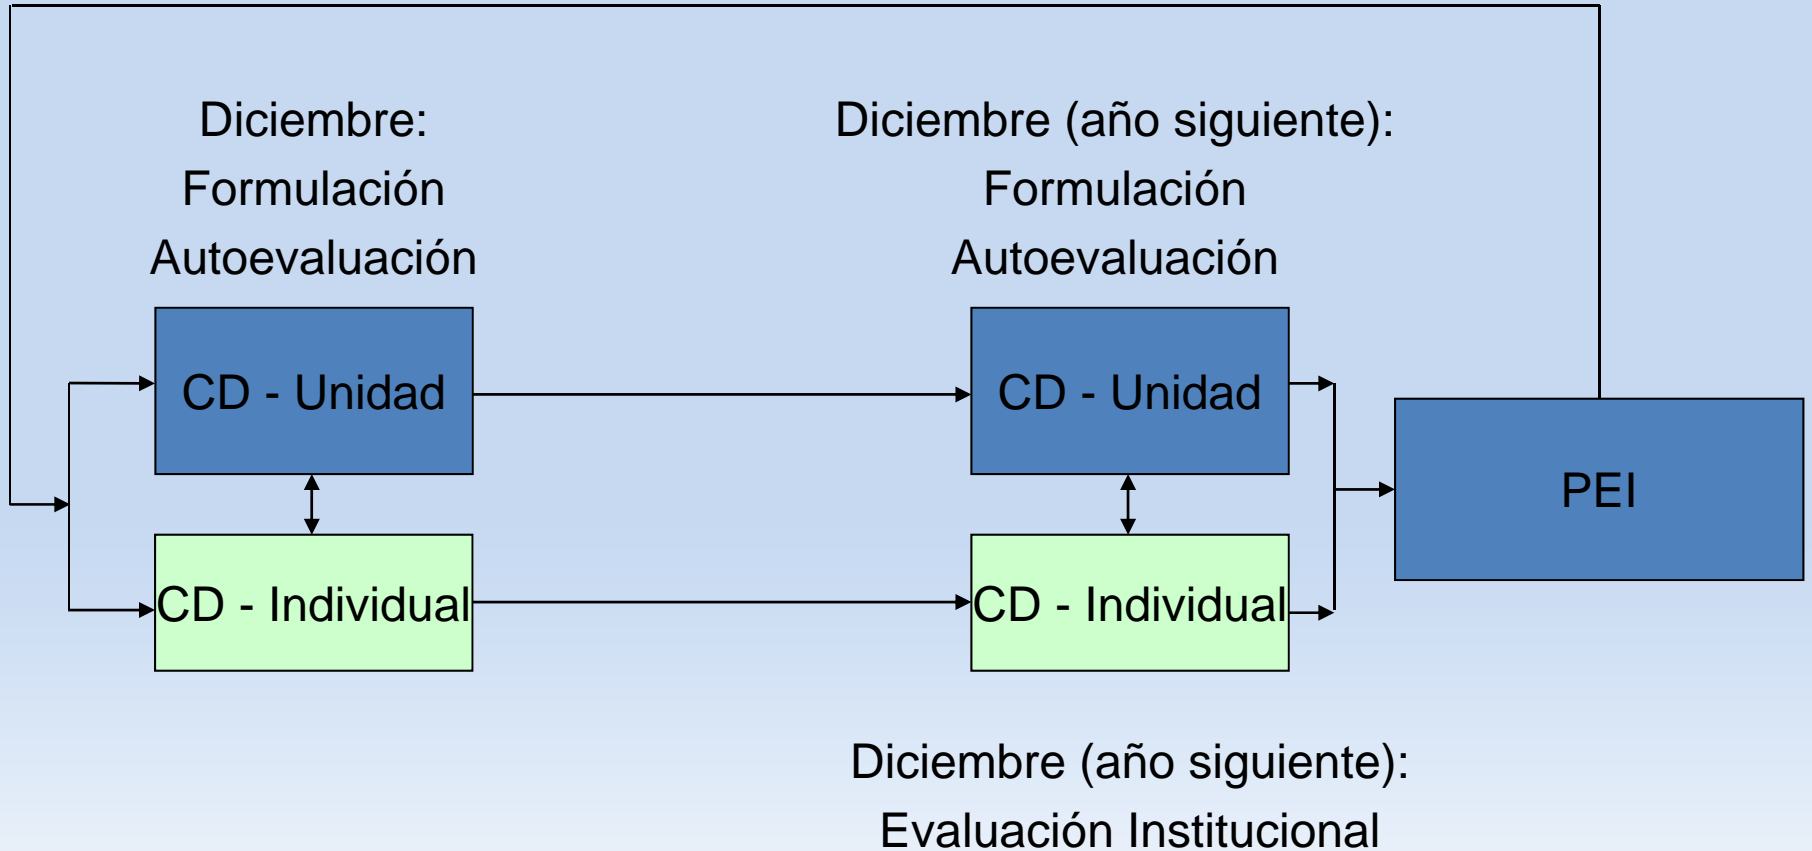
Diciembre:
Formulación
Autoevaluación

Diciembre (año siguiente):
Formulación
Autoevaluación

CD - Unidad

CD - Individual

CD - Unidad

CD - Individual

PEI

Diciembre (año siguiente):
Evaluación Institucional